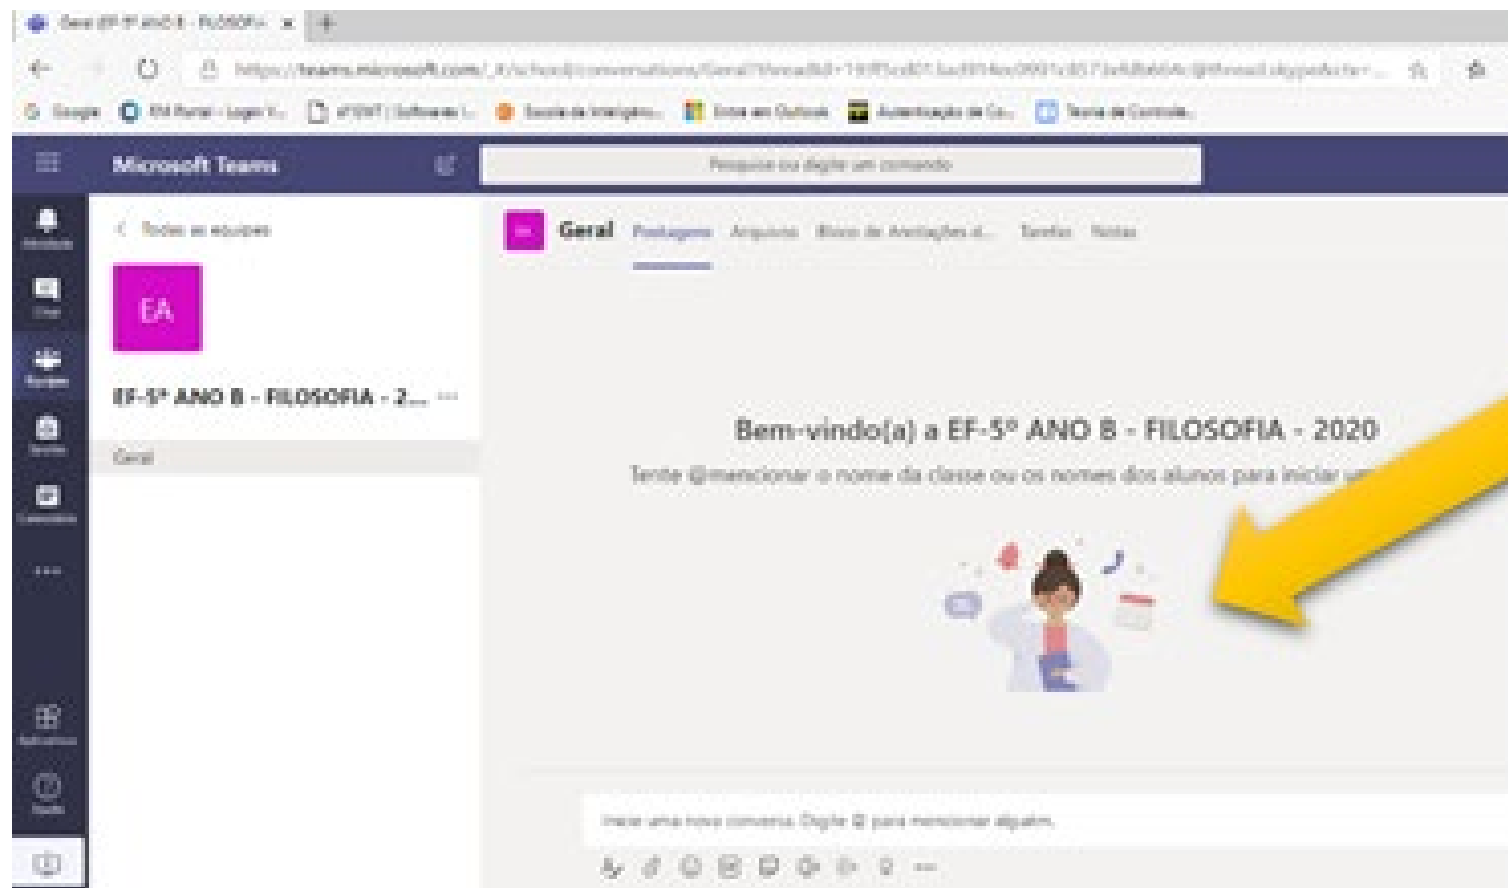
Geral (EF-5º ANO B - FILOSOFIA ×

https://teams.microsoft.com/_#/school/conversations/Geral?threadId=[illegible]

Google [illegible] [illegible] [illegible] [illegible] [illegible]

Microsoft Teams

Pesquise ou digite um comando

< Todas as equipes

EA

EF-5º ANO B - FILOSOFIA - 2... ···

Geral

Geral Postagens Arquivos Bloco de Anotações d... Tarefas Notas

Bem-vindo(a) a EF-5º ANO B - FILOSOFIA - 2020

Tente @mencionar o nome da classe ou os nomes dos alunos para iniciar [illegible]

Iniciar uma nova conversa. Digite @ para mencionar alguém.